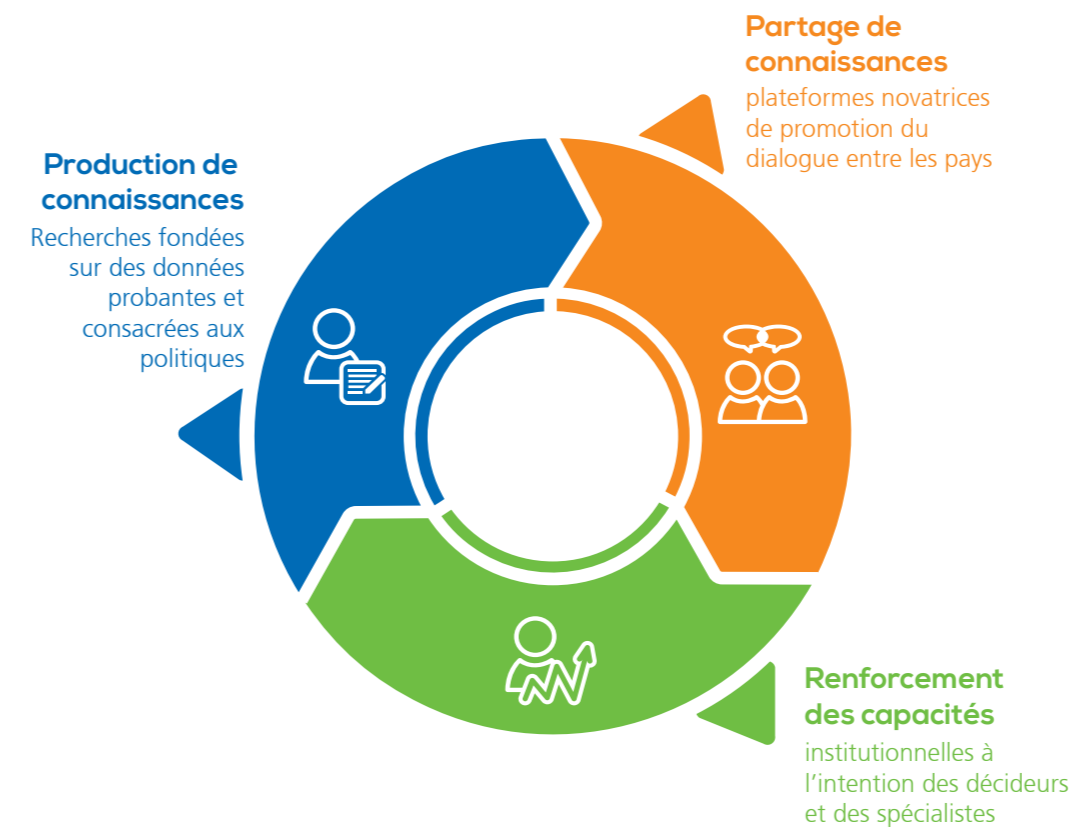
Partage de connaissances
plateformes novatrices de promotion du dialogue entre les pays

Production de connaissances
Recherches fondées sur des données probantes et consacrées aux politiques

Renforcement des capacités
institutionnelles à l’intention des décideurs et des spécialistes